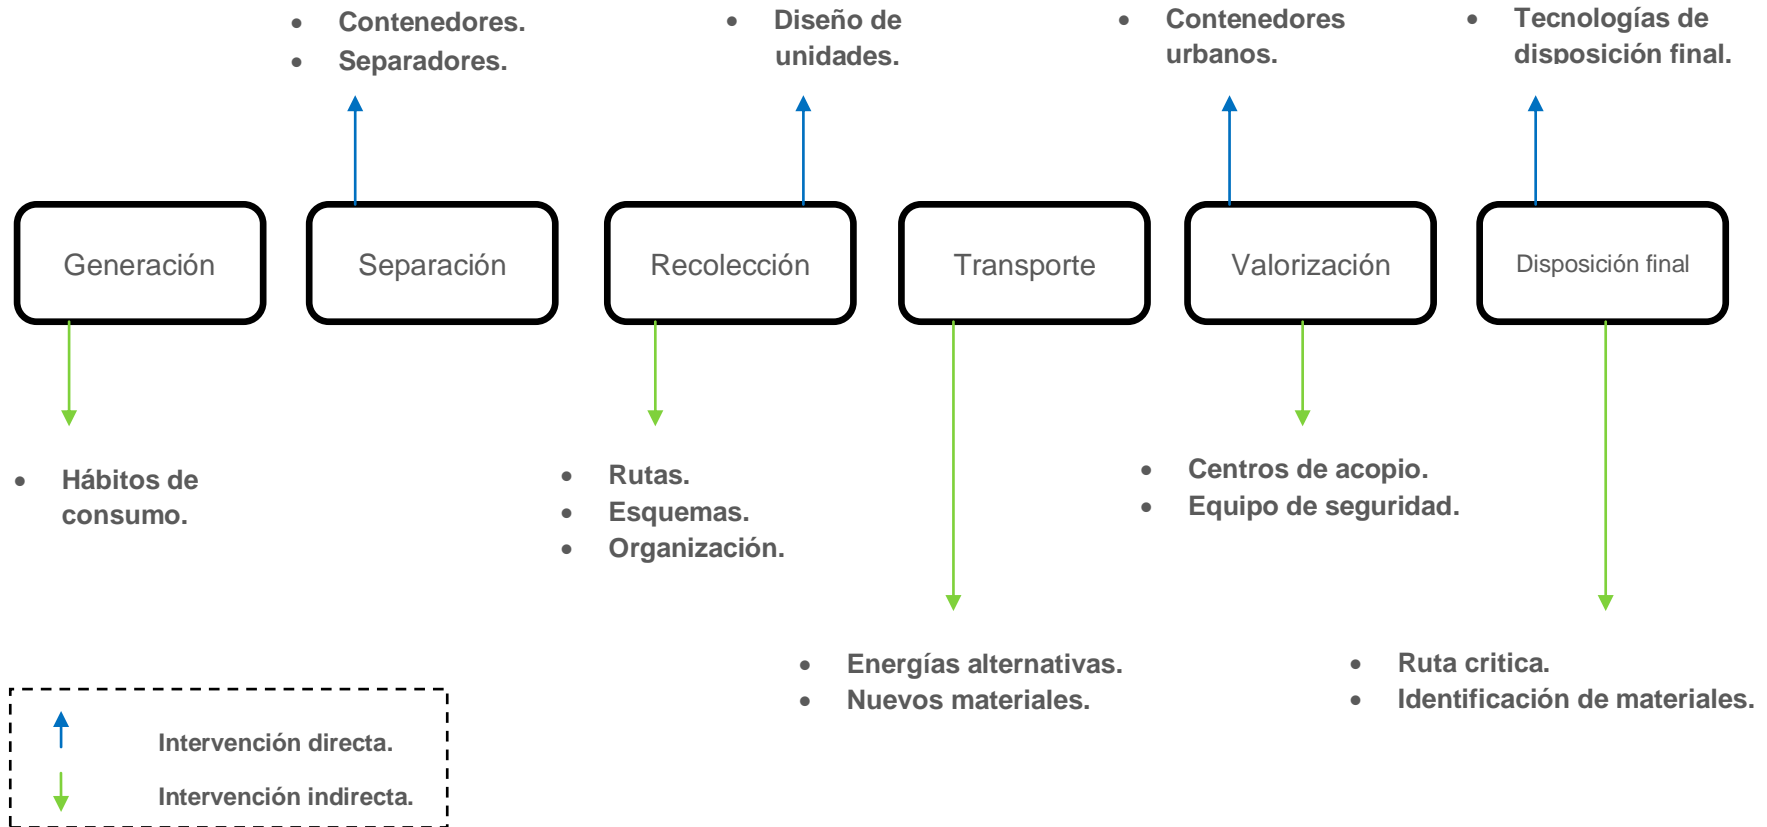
- Contenedores.
- Separadores.

- Diseño de unidades.

- Contenedores urbanos.

- Tecnologías de disposición final.

Generación

Separación

Recolección

Transporte

Valorización

Disposición final

- Hábitos de consumo.

- Rutas.
- Esquemas.
- Organización.

- Centros de acopio.
- Equipo de seguridad.

- Energías alternativas.
- Nuevos materiales.

- Ruta critica.
- Identificación de materiales.

Intervención directa.

Intervención indirecta.